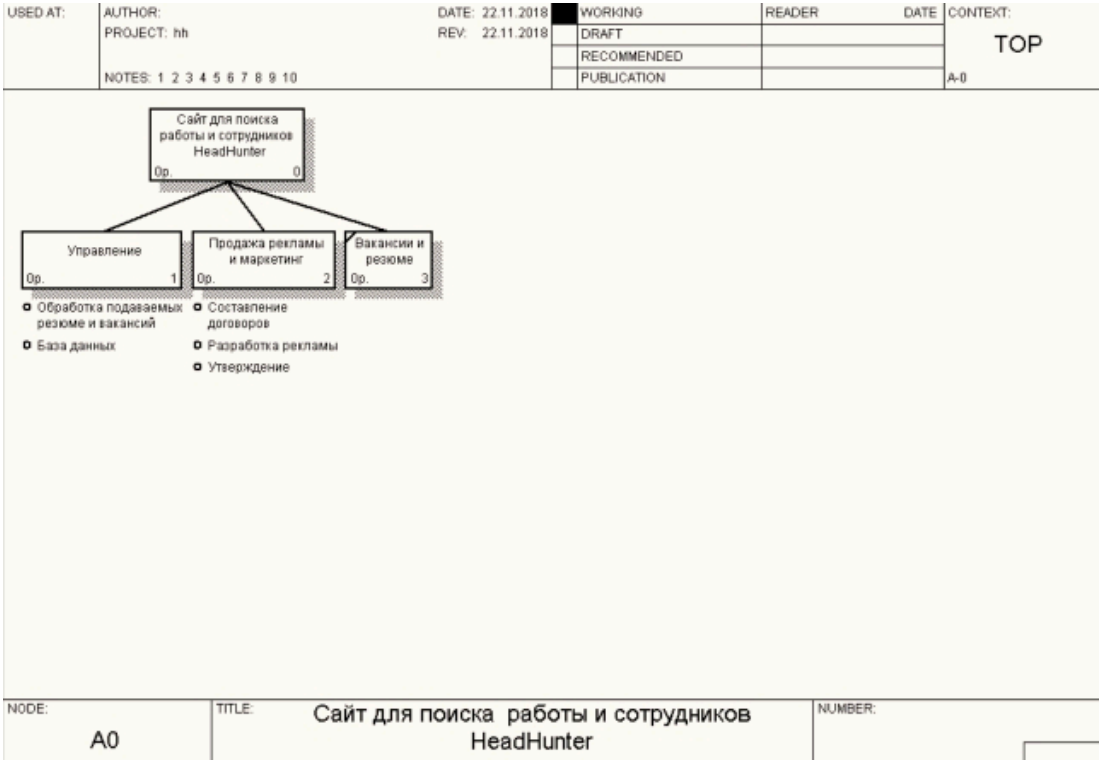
USED AT: AUTHOR: DATE: 22.11.2018 WORKING READER DATE CONTEXT:
PROJECT: hh REV: 22.11.2018 DRAFT
TOP
RECOMMENDED
NOTES: 1 2 3 4 5 6 7 8 9 10 PUBLICATION A-0

Сайт для поиска работы и сотрудников HeadHunter
0р. 0

Управление
0р. 1

Продажа рекламы и маркетинг
0р. 2

Вакансии и резюме
0р. 3

Обработка подаваемых резюме и вакансий
База данных

Составление договоров
Разработка рекламы
Утверждение

NODE: A0
TITLE: Сайт для поиска работы и сотрудников HeadHunter
NUMBER: